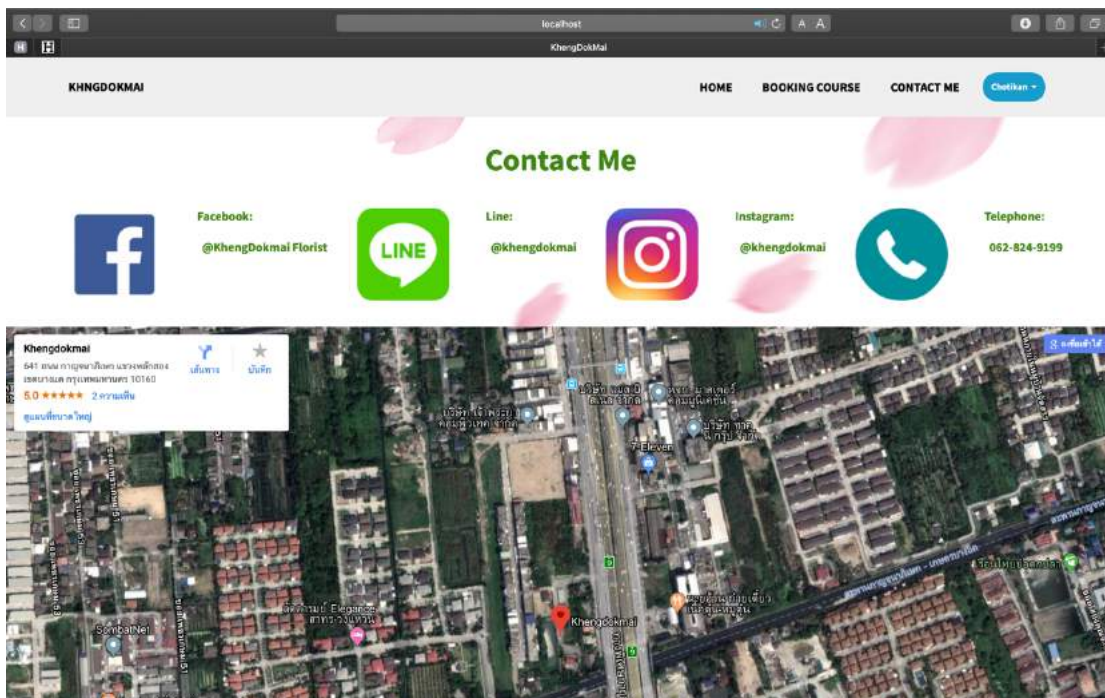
localhost

A A

KhengDokMai

KHNGDOKMAI

HOME BOOKING COURSE CONTACT ME Chotikan

Contact Me

Facebook:
@KhengDokmai Florist

LINE

Line:
@khengdokmai

Instagram:
@khengdokmai

Telephone:
062-824-9199

Khengdokmai
641 ถนน กาญจนาภิเษก แขวงหลักสอง เขตบางแค กรุงเทพมหานคร 10160
5.0 ★★★★★ 2 ความคิดเห็น
ดูแผนที่ขนาดใหญ่

เส้นทาง
บันทึก

7-Eleven
Elegance
SombatNet
Khengdokmai
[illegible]